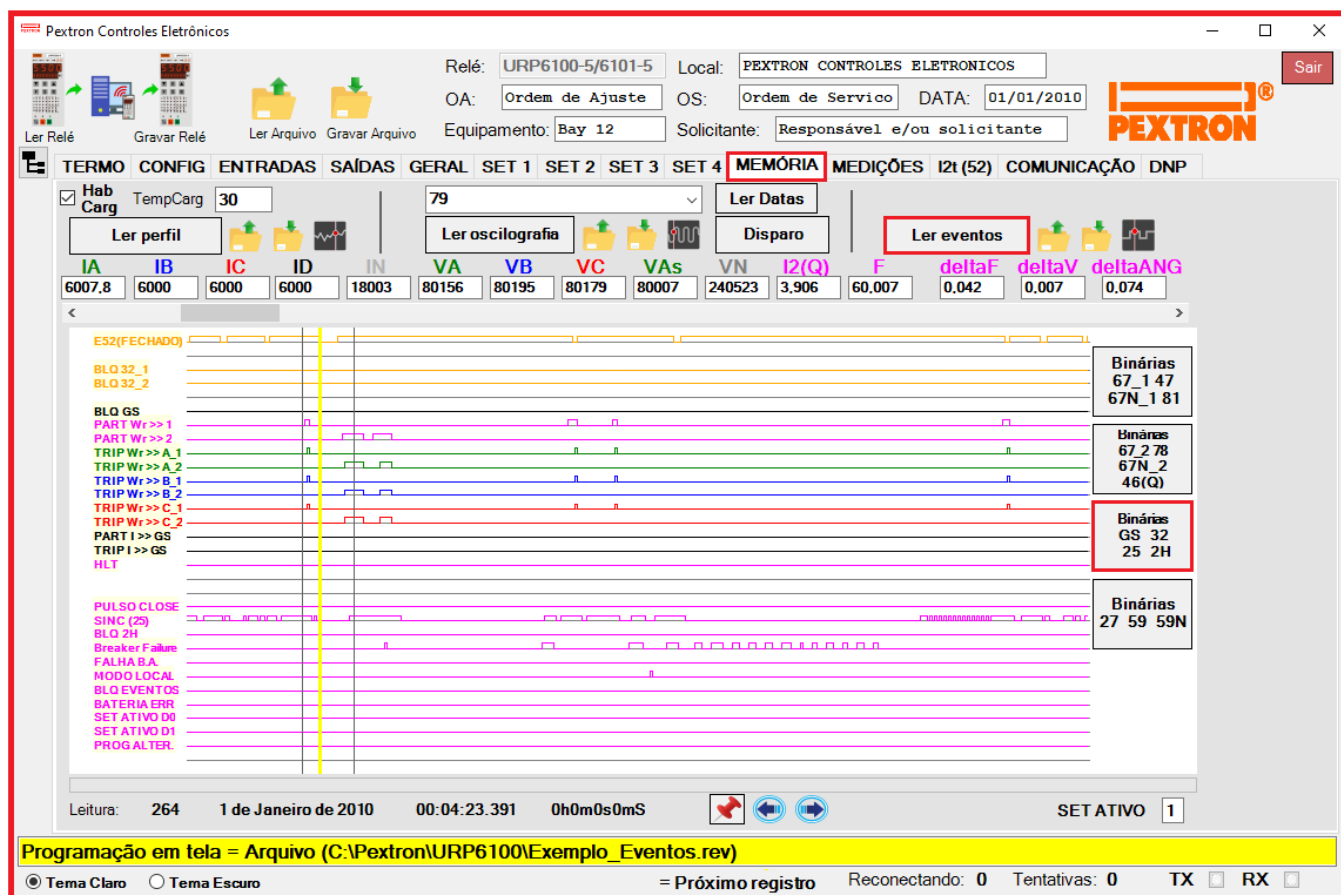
Pextron Controles Eletrônicos

Sair

Ler Relé

Gravar Relé

Ler Arquivo

Gravar Arquivo

Relé: URP6100-5/6101-5

Local: PEXTRON CONTROLES ELETRONICOS

OA: Ordem de Ajuste

OS: Ordem de Servico

DATA: 01/01/2010

Equipamento: Bay 12

Solicitante: Responsável e/ou solicitante

PEXTRON

| TERMO | CONFIG | ENTRADAS | SAÍDAS | GERAL | SET 1 | SET 2 | SET 3 | SET 4 | MEMÓRIA | MEDIÇÕES | I2t (52) | COMUNICAÇÃO | DNP |
|---|---|---|---|---|---|---|---|---|---|---|---|---|---|

Hab Carg

TempCarg 30

Ler perfil

79

Ler Datas

Ler oscilografia

Disparo

Ler eventos

| IA | IB | IC | ID | IN | VA | VB | VC | VAs | VN | I2(Q) | F | deltaF | deltaV | deltaANG |
|---|---|---|---|---|---|---|---|---|---|---|---|---|---|---|
| 6007,8 | 6000 | 6000 | 6000 | 18003 | 80156 | 80195 | 80179 | 80007 | 240523 | 3,906 | 60,007 | 0,042 | 0,007 | 0,074 |

E52(FECHADO)
BLQ 32_1
BLQ 32_2
BLQ GS
PART Wr >> 1
PART Wr >> 2
TRIP Wr >> A_1
TRIP Wr >> A_2
TRIP Wr >> B_1
TRIP Wr >> B_2
TRIP Wr >> C_1
TRIP Wr >> C_2
PART I >> GS
TRIP I >> GS
HLT
PULSO CLOSE
SINC (25)
BLQ 2H
Breaker Failure
FALHA B.A.
MODO LOCAL
BLQ EVENTOS
BATERIA ERR
SET ATIVO D0
SET ATIVO D1
PROG ALTER.

Binárias
67_1 47
67N_1 81

Binárias
67_2 78
67N_2
46(Q)

Binárias
GS 32
25 2H

Binárias
27 59 59N

Leitura: 264 1 de Janeiro de 2010 00:04:23.391 0h0m0s0mS

SET ATIVO 1

Programação em tela = Arquivo (C:\Pextron\URP6100\Exemplo_Eventos.rev)

Tema Claro Tema Escuro

= Próximo registro

Reconectando: 0 Tentativas: 0 TX RX